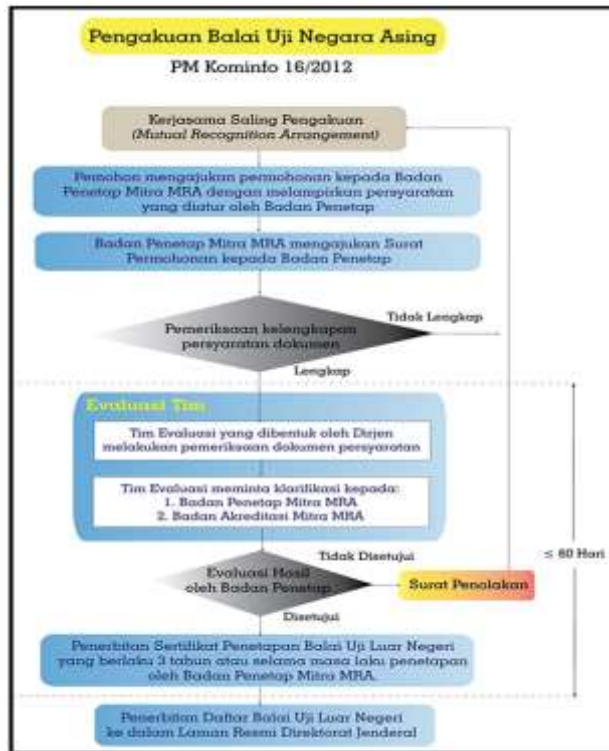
Pengakuan Balai Uji Negara Asing

PM Kominfo 16/2012

Kerjasama Saling Pengakuan
(Mutual Recognition Arrangement)

Pemohon mengajukan permohonan kepada Badan Penetap Mitra MRA dengan melampirkan persyaratan yang diatur oleh Badan Penetap

Badan Penetap Mitra MRA mengajukan Surat Permohonan kepada Badan Penetap

Pemeriksaan kelengkapan persyaratan dokumen

Tidak Lengkap

Lengkap

Evaluasi Tim

Tim Evaluasi yang dibentuk oleh Dirjen melakukan pemeriksaan dokumen persyaratan

Tim Evaluasi meminta klarifikasi kepada:
1. Badan Penetap Mitra MRA
2. Badan Akreditasi Mitra MRA

≤ 60 Hari

Tidak Disetujui

Evaluasi Hasil oleh Badan Penetap

Surat Penolakan

Disetujui

Penerbitan Sertifikat Penetapan Balai Uji Luar Negeri yang berlaku 3 tahun atau selama masa laku penetapan oleh Badan Penetap Mitra MRA.

Penerbitan Daftar Balai Uji Luar Negeri ke dalam Laman Resmi Direktorat Jenderal